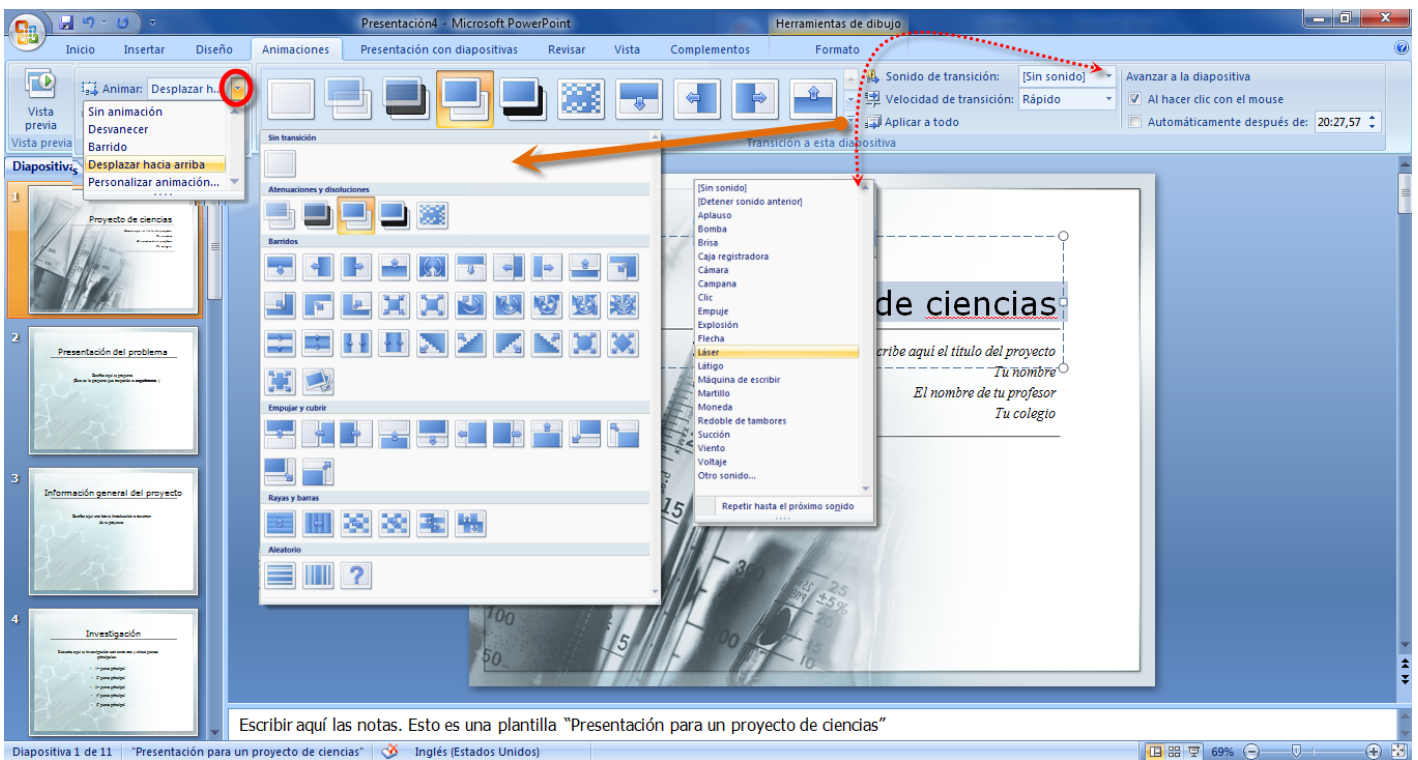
Presentación4 - Microsoft PowerPoint
Herramientas de dibujo

Inicio
Insertar
Diseño
Animaciones
Presentación con diapositivas
Revisar
Vista
Complementos
Formato

Vista previa
Vista previa
Animar: Desplazar h...
Sin animación
Desvanecer
Barrido
Desplazar hacia arriba
Personalizar animación...

Sonido de transición: [Sin sonido]
Velocidad de transición: Rápido
Aplicar a todo
Avanzar a la diapositiva
Al hacer clic con el mouse
Automáticamente después de: 20:27,57
Transición a esta diapositiva

Diapositivas

Sin transición
Atenuaciones y disoluciones
Barridos
Empujar y cubrir
Rayas y barras
Aleatorio

[Sin sonido]
[Detener sonido anterior]
Aplauso
Bomba
Brisa
Caja registradora
Cámara
Campana
Clic
Empuje
Explosión
Flecha
Láser
Látigo
Máquina de escribir
Martillo
Moneda
Redoble de tambores
Succión
Viento
Voltaje
Otro sonido...
Repetir hasta el próximo sonido

1
Proyecto de ciencias
2
Presentación del problema
3
Información general del proyecto
4
Investigación

de ciencias
cribe aquí el título del proyecto
Tu nombre
El nombre de tu profesor
Tu colegio

Escribir aquí las notas. Esto es una plantilla "Presentación para un proyecto de ciencias"

Diapositiva 1 de 11 "Presentación para un proyecto de ciencias" Inglés (Estados Unidos) 69%